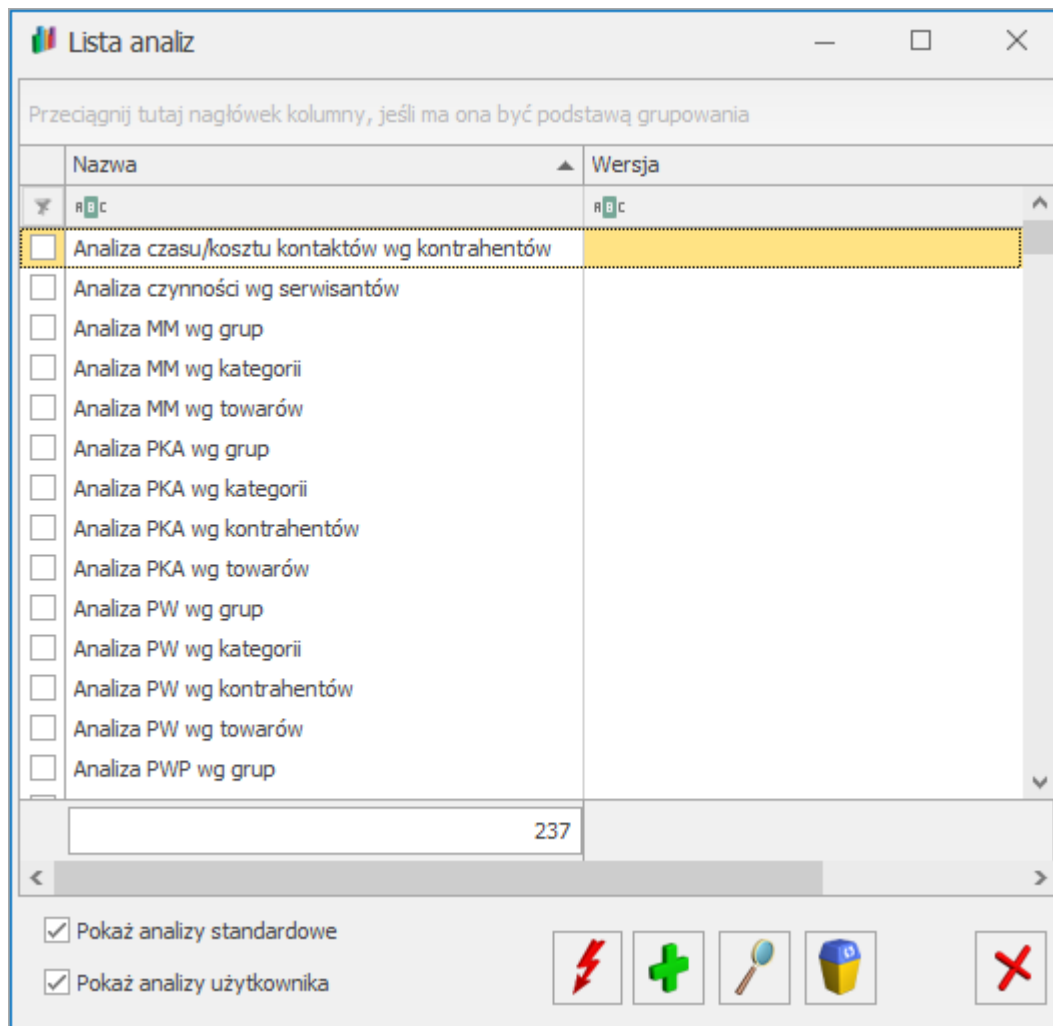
Lista analiz

Przeciągnij tutaj nagłówek kolumny, jeśli ma ona być podstawą grupowania

| Nazwa | Wersja |
|---|---|
| Analiza czasu/kosztu kontaktów wg kontrahentów | |
| Analiza czynności wg serwisantów | |
| Analiza MM wg grup | |
| Analiza MM wg kategorii | |
| Analiza MM wg towarów | |
| Analiza PKA wg grup | |
| Analiza PKA wg kategorii | |
| Analiza PKA wg kontrahentów | |
| Analiza PKA wg towarów | |
| Analiza PW wg grup | |
| Analiza PW wg kategorii | |
| Analiza PW wg kontrahentów | |
| Analiza PW wg towarów | |
| Analiza PWP wg grup | |
| 237 | |

Pokaż analizy standardowe

Pokaż analizy użytkownika